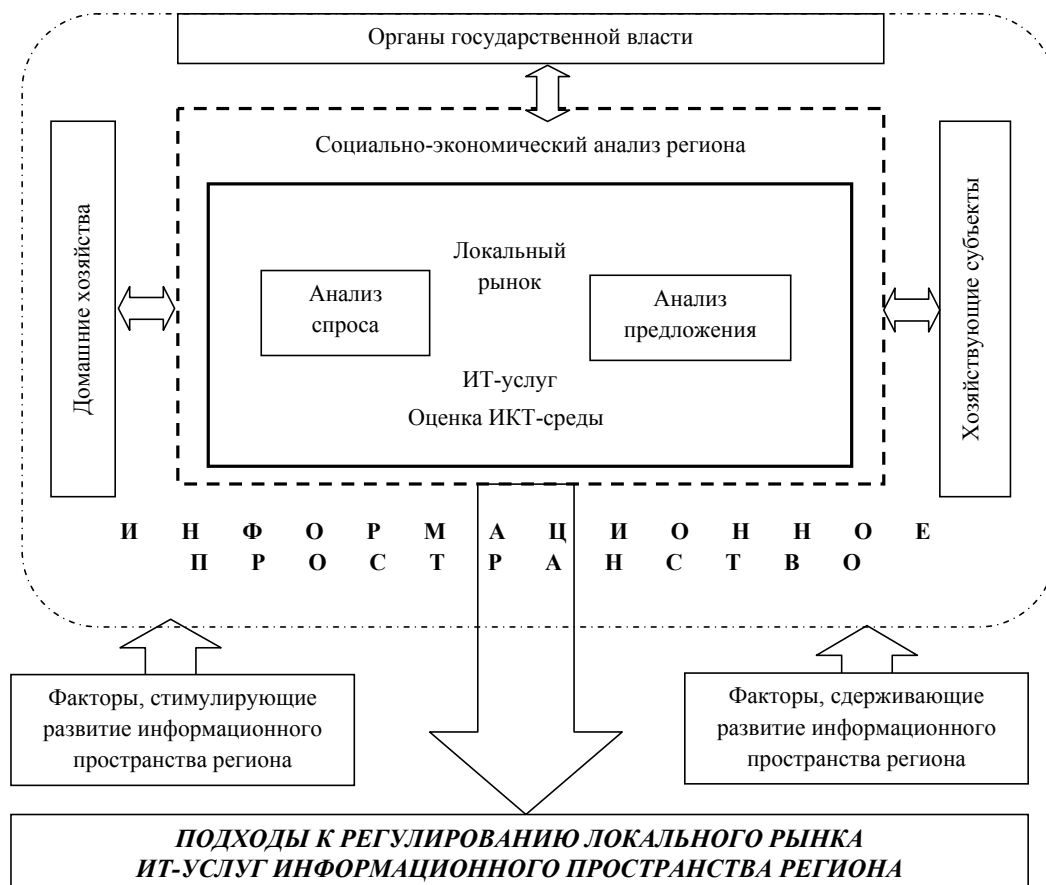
Органы государственной власти

Социально-экономический анализ региона

Домашние хозяйства

Локальный рынок

Анализ спроса

Анализ предложения

ИТ-услуг

Оценка ИКТ-среды

Хозяйствующие субъекты

И Н Ф О Р М А Ц И О Н Н О Е П Р О С Т Р А Н С Т В О

Факторы, стимулирующие развитие информационного пространства региона

Факторы, сдерживающие развитие информационного пространства региона

*ПОДХОДЫ К РЕГУЛИРОВАНИЮ ЛОКАЛЬНОГО РЫНКА ИТ-УСЛУГ ИНФОРМАЦИОННОГО ПРОСТРАНСТВА РЕГИОНА*